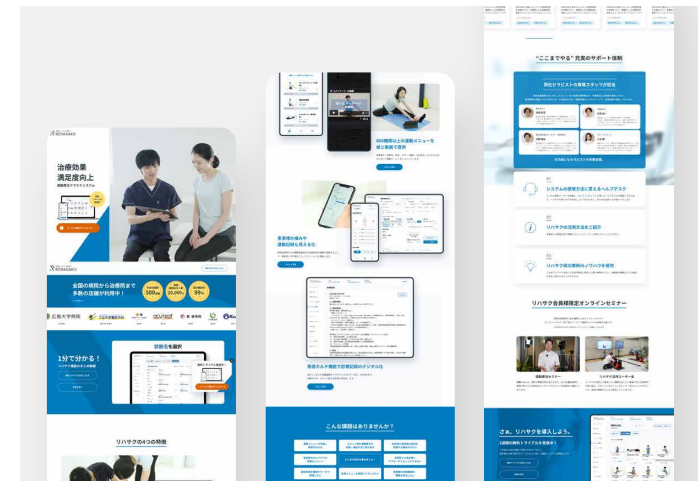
REHASAKU

治療効果
満足度向上

REHASAKU

全国の病院から治療院まで多数の店舗が利用中！

500施設
20,000人
99%

広島大学病院

1分で分かる！

診断名を選択

リハサクの4つの特徴

500種類以上の運動メニューを
组と動画で提供

多要職の導入や
運動記録も見える化

患者カルテ機能で診療記録のデジタル化

こんな課題はありませんか？

"ここまでやる"充実のサポート体制

現役セラピストの専属スタッフが担当

システムの使用方法に答えるヘルプデスク

リハサクの活用方法をご紹介

リハサクの最大限のノウハウを提供

リハサク会員様限定オンラインセミナー

さぁ、リハサクを導入しよう。